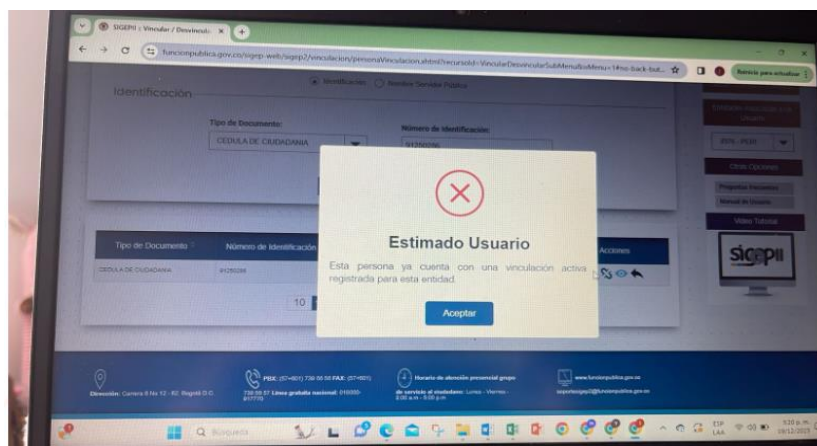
SIGEPII : Vincular / Desvincula ×

funcionpublica.gov.co/sigep-web/sigep2/vinculacion/personaVinculacion.xhtml?recursoId=VincularDesvincularSubMenu&isMenu=1#no-back-but...

Reinicia para actualizar

Identificación

Identificacion  Nombre Servidor Público

Tipo de Documento:

CEDULA DE CIUDADANIA

Número de Identificación:

91280096

Otras Opciones

Preguntas Frecuentes

Manual de Usuario

Video Tutorial

SIGEPII

Tipo de Documento

Número de Identificación

Acciones

CEDULA DE CIUDADANIA

91280096

10

Estimado Usuario

Esta persona ya cuenta con una vinculación activa registrada para esta entidad.

Aceptar

Dirección: Carrera 6 No 12 - 62, Bogotá D.C.

PBX: (57+601) 739 56 56 FAX: (57+601) 739 56 57 Línea gratuita nacional: 018000-917770

Horario de atención presencial grupo de servicio al ciudadano: Lunes - Viernes - 8:00 a.m. - 5:00 p.m.

www.funcionpublica.gov.co

soportesigep2@funcionpublica.gov.co

Búsqueda

ESP LAA

5:10 p.m.